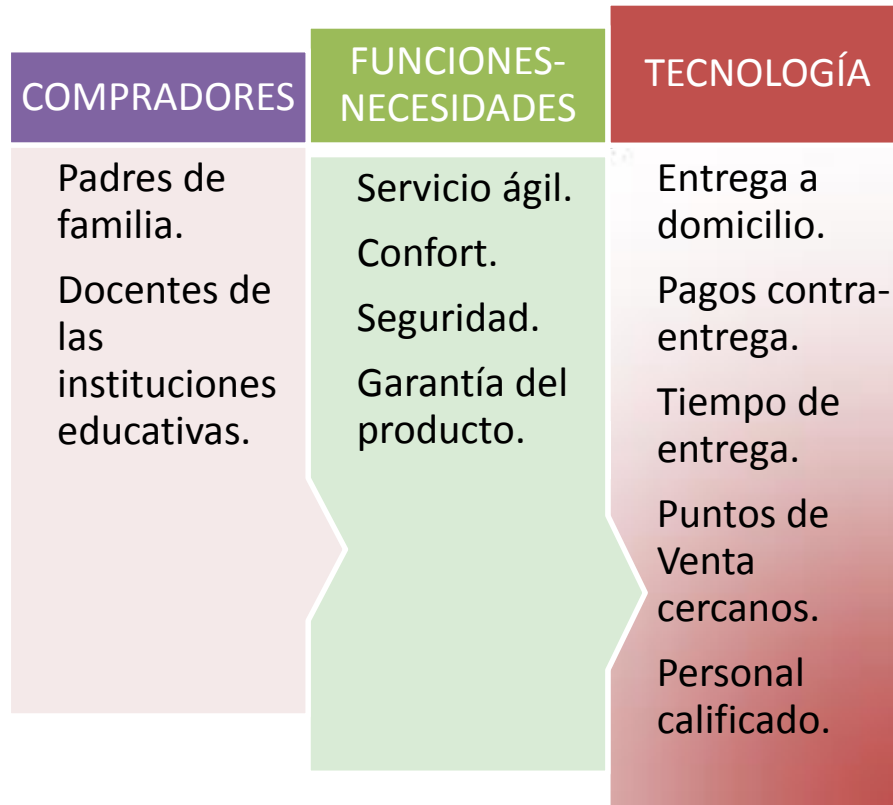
COMPRADORES

Padres de familia.

Docentes de las instituciones educativas.

FUNCIONES-NECESIDADES

Servicio ágil.

Confort.

Seguridad.

Garantía del producto.

TECNOLOGÍA

Entrega a domicilio.

Pagos contra-entrega.

Tiempo de entrega.

Puntos de Venta cercanos.

Personal calificado.